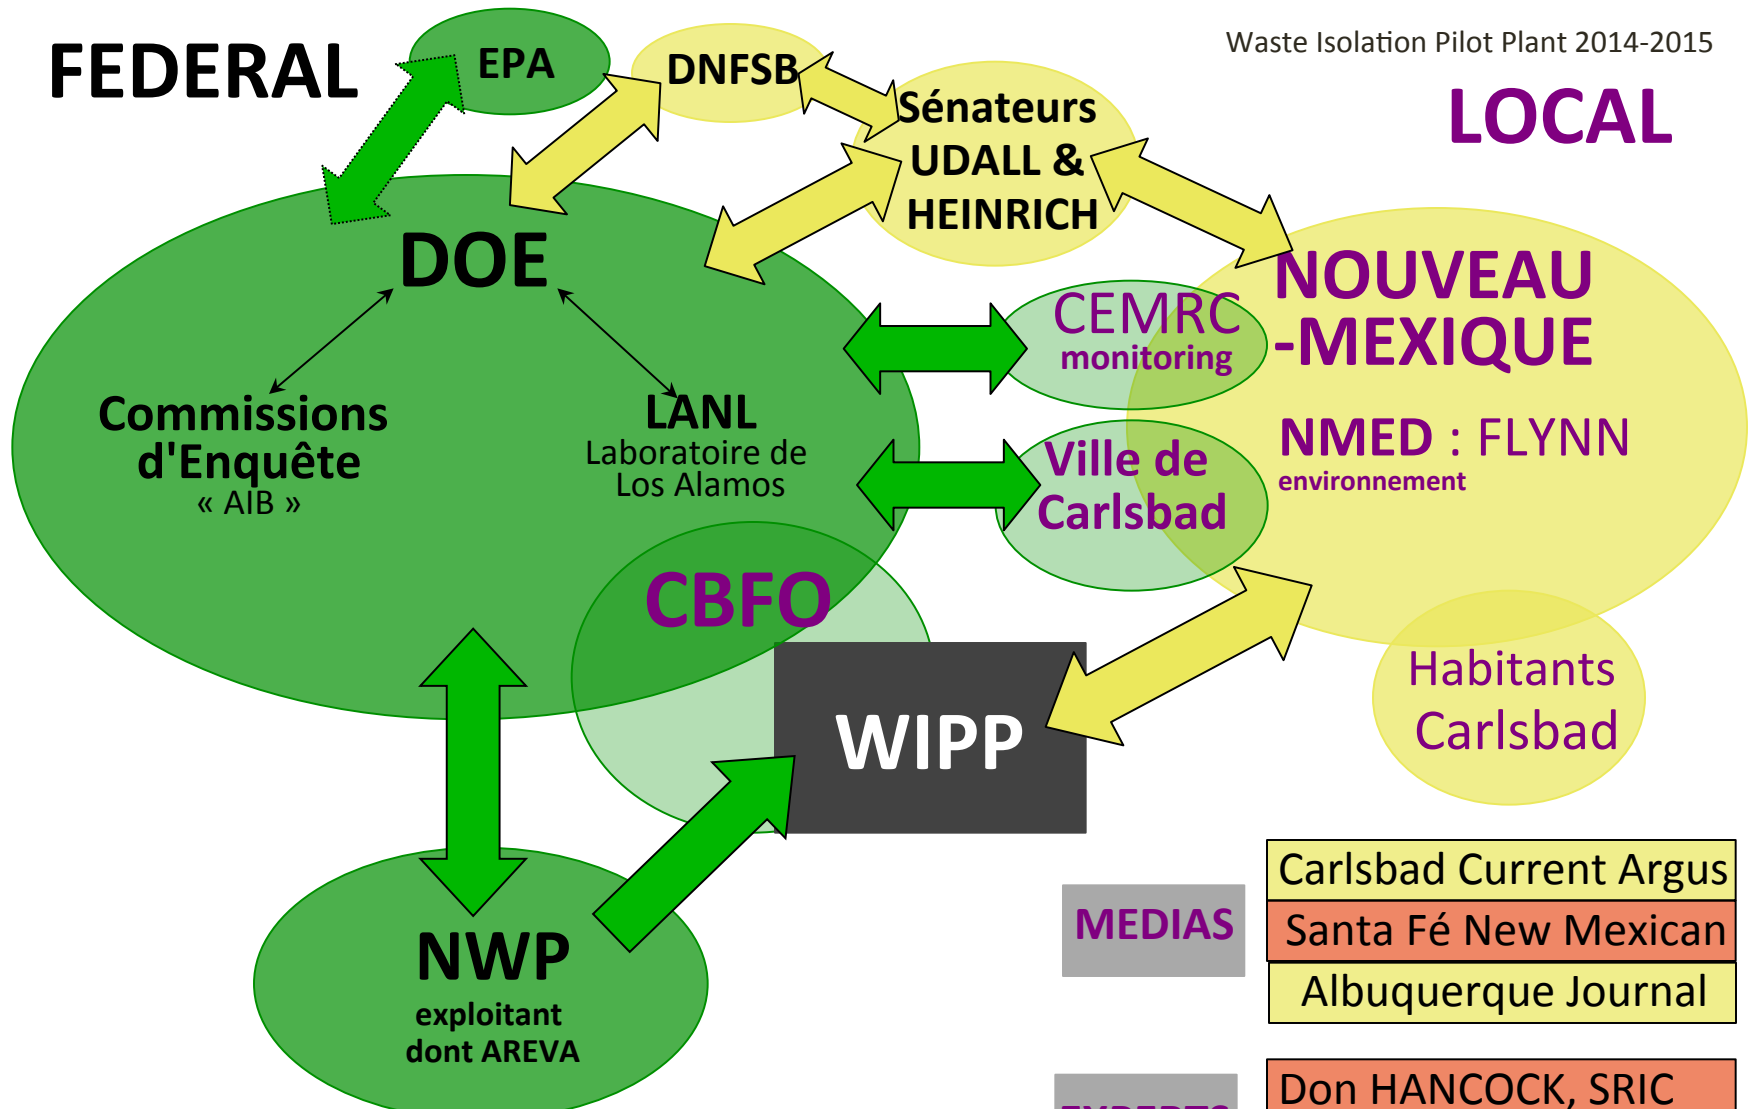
FEDERAL

EPA

DNFSB

Waste Isolation Pilot Plant 2014-2015

LOCAL

Sénateurs UDALL & HEINRICH

DOE

Commissions d'Enquête « AIB »

LANL Laboratoire de Los Alamos

CEMRC monitoring

NOUVEAU -MEXIQUE

NMED : FLYNN environnement

Ville de Carlsbad

CBFO

WIPP

Habitants Carlsbad

NWP exploitant dont AREVA

MEDIAS

Carlsbad Current Argus

Santa Fé New Mexican

Albuquerque Journal

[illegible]

Don HANCOCK, SRIC